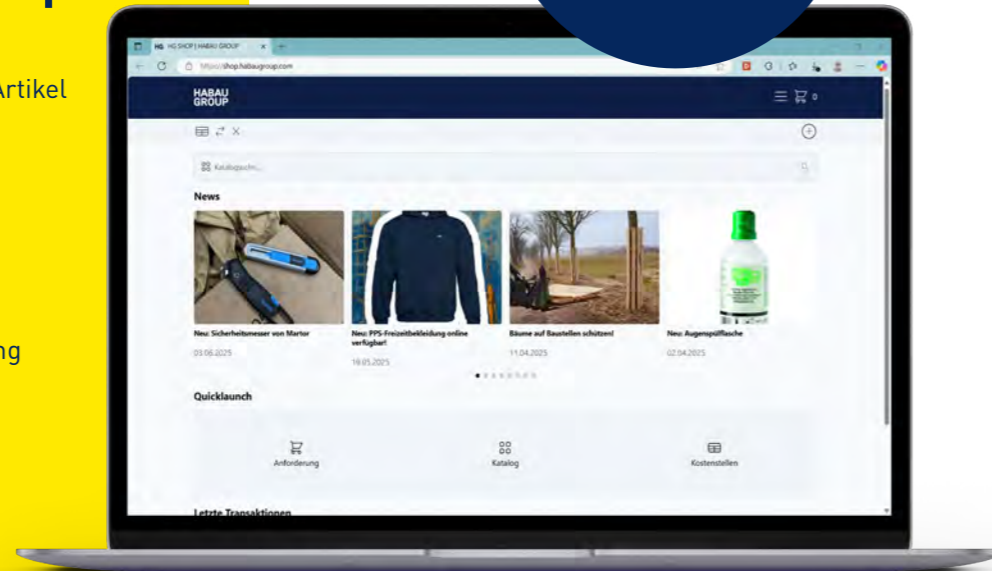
Artikel

ng

HG SHOP | HABAU GROUP

https://shop.habaugroup.com

HABAU GROUP

0

Katalogsuche...

News

Neu: Sicherheitsmesser von Martor

03.06.2025

Neu: PPS-Freizeitbekleidung online verfügbar!

19.05.2025

Bäume auf Baustellen schützen!

11.04.2025

Neu: Augenspülflasche

02.04.2025

Quicklaunch

Anforderung

Katalog

Kostenstellen

Letzte Transaktionen